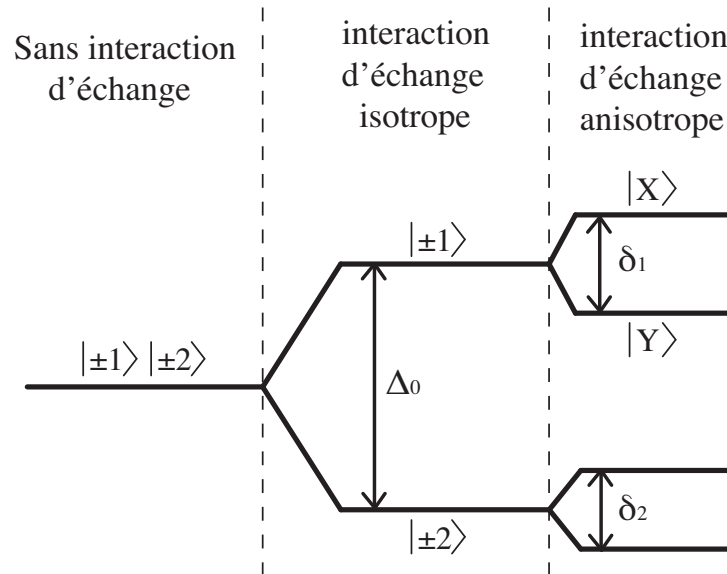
Sans interaction d'échange

interaction d'échange isotrope

interaction d'échange anisotrope

$|X\rangle$

$|\pm1\rangle$

$\delta_1$

$|Y\rangle$

$|\pm1\rangle\,|\pm2\rangle$

$\Delta_0$

$\delta_2$

$|\pm2\rangle$